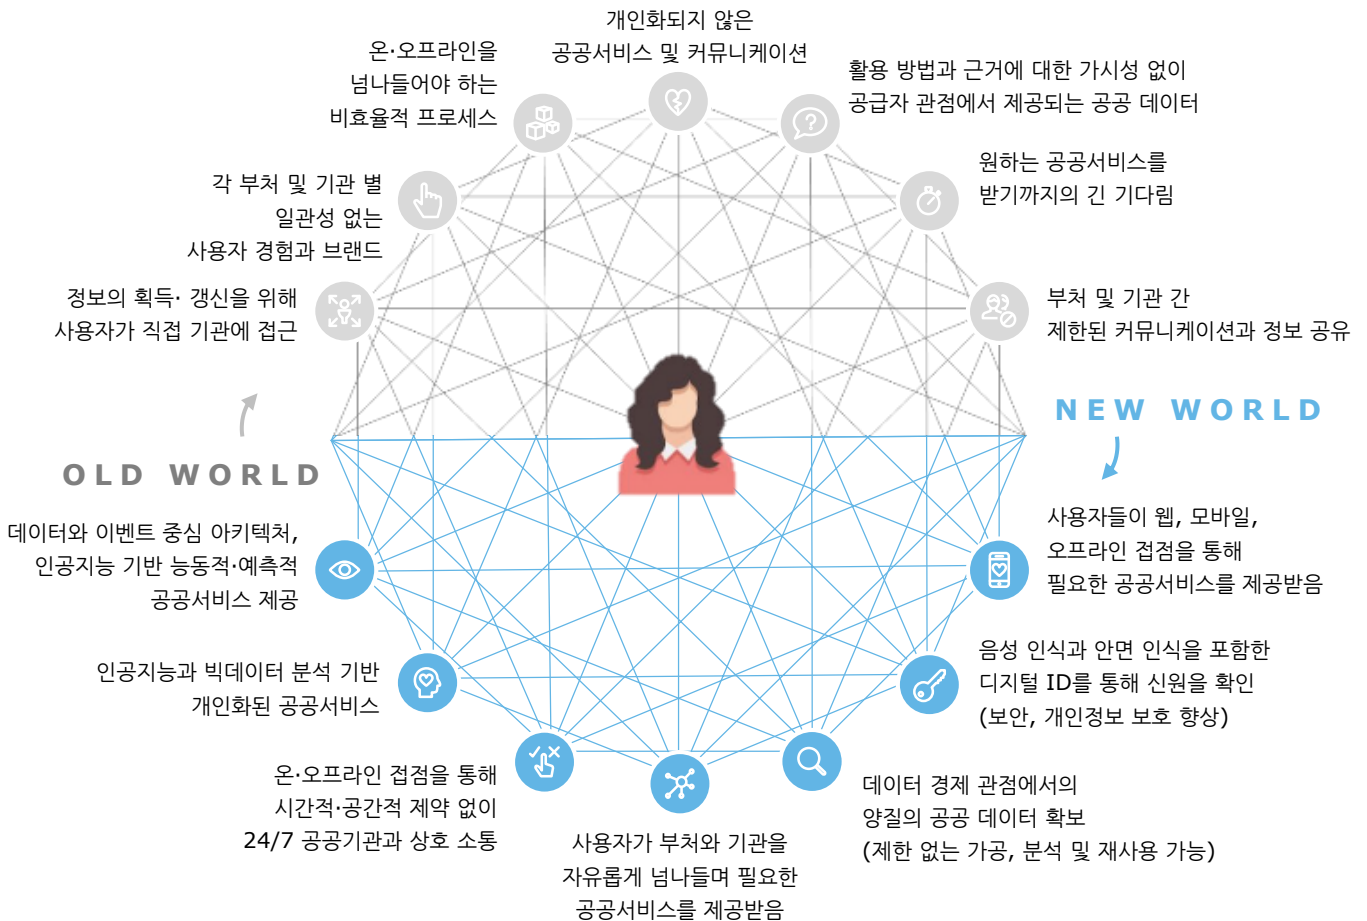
개인화되지 않은
공공서비스 및 커뮤니케이션

온·오프라인을
넘나들어야 하는
비효율적 프로세스

활용 방법과 근거에 대한 가시성 없이
공급자 관점에서 제공되는 공공 데이터

각 부처 및 기관 별
일관성 없는
사용자 경험과 브랜드

원하는 공공서비스를
받기까지의 긴 기다림

정보의 획득· 갱신을 위해
사용자가 직접 기관에 접근

부처 및 기관 간
제한된 커뮤니케이션과 정보 공유

NEW WORLD

OLD WORLD

데이터와 이벤트 중심 아키텍처,
인공지능 기반 능동적·예측적
공공서비스 제공

사용자들이 웹, 모바일,
오프라인 접점을 통해
필요한 공공서비스를 제공받음

인공지능과 빅데이터 분석 기반
개인화된 공공서비스

음성 인식과 안면 인식을 포함한
디지털 ID를 통해 신원을 확인
(보안, 개인정보 보호 향상)

온·오프라인 접점을 통해
시간적·공간적 제약 없이
24/7 공공기관과 상호 소통

데이터 경제 관점에서의
양질의 공공 데이터 확보
(제한 없는 가공, 분석 및 재사용 가능)

사용자가 부처와 기관을
자유롭게 넘나들며 필요한
공공서비스를 제공받음